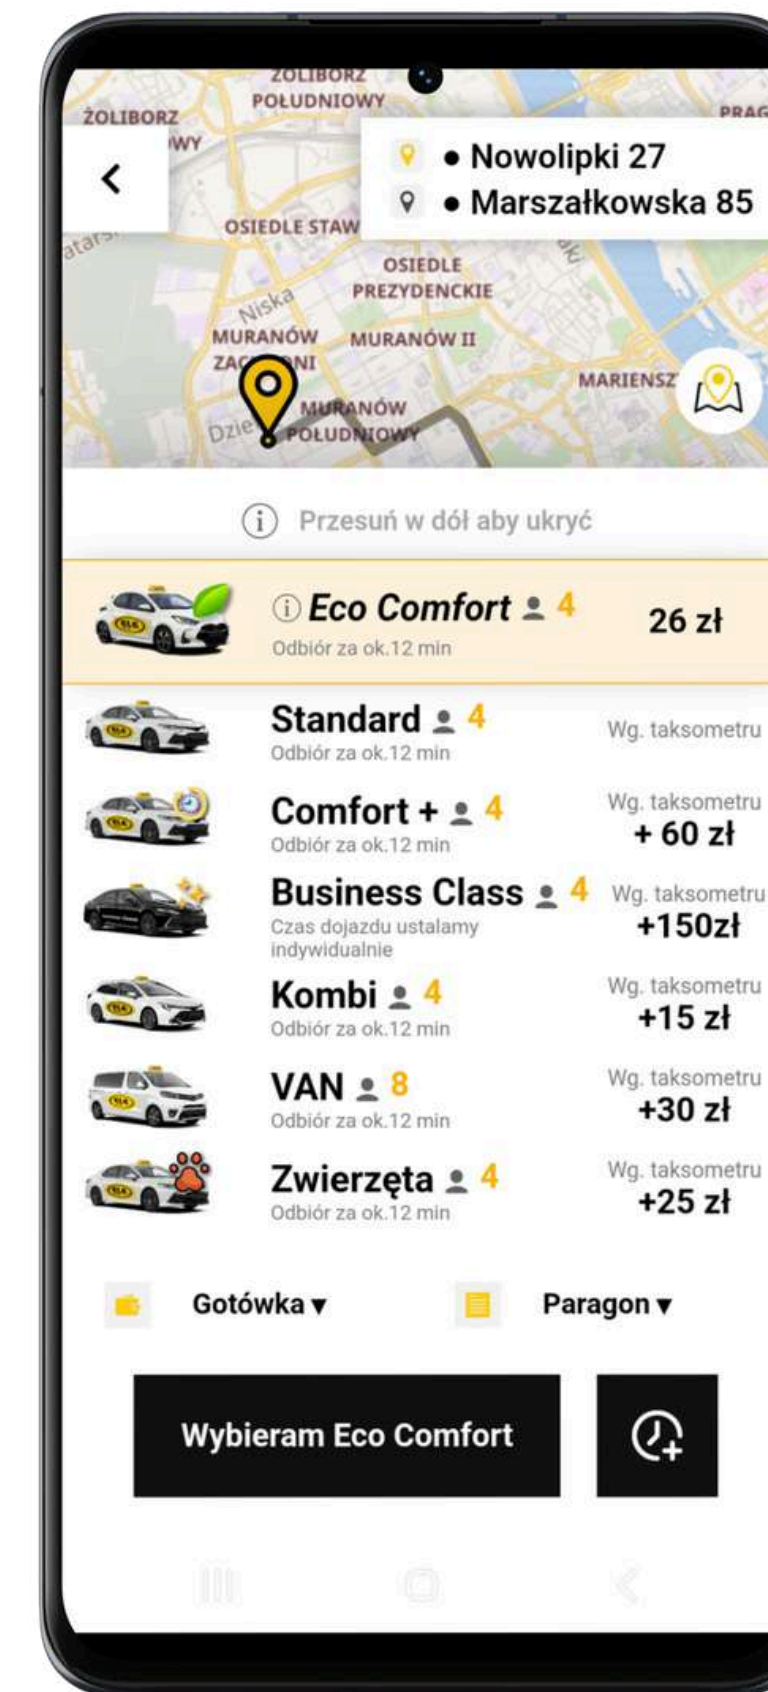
ŻOLIBORZ POŁUDNIOWY
ŻOLIBORZ
PRAG
• Nowolipki 27
• Marszałkowska 85
OSIEDLE STAW
OSIEDLE PREZYDENCKIE
Niska
MURANÓW
MURANÓW II
ZAC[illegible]NI
MURANÓW POŁUDNIOWY
MARIENSZ
Przesuń w dół aby ukryć

Eco Comfort 4
Odbiór za ok.12 min
26 zł

Standard 4
Odbiór za ok.12 min
Wg. taksometru

Comfort + 4
Odbiór za ok.12 min
Wg. taksometru
+ 60 zł

Business Class 4
Czas dojazdu ustalamy indywidualnie
Wg. taksometru
+150zł

Kombi 4
Odbiór za ok.12 min
Wg. taksometru
+15 zł

VAN 8
Odbiór za ok.12 min
Wg. taksometru
+30 zł

Zwierzęta 4
Odbiór za ok.12 min
Wg. taksometru
+25 zł

Gotówka ▾
Paragon ▾

Wybieram Eco Comfort